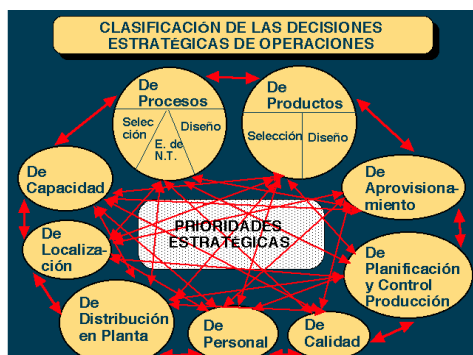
CLASIFICACIÓN DE LAS DECISIONES ESTRATÉGICAS DE OPERACIONES

De Procesos
Selección
Diseño
E. de N.T.

De Productos
Selección
Diseño

De Capacidad

De Aprovisionamiento

PRIORIDADES ESTRATÉGICAS

De Localización

De Planificación y Control Producción

De Distribución en Planta

De Personal

De Calidad